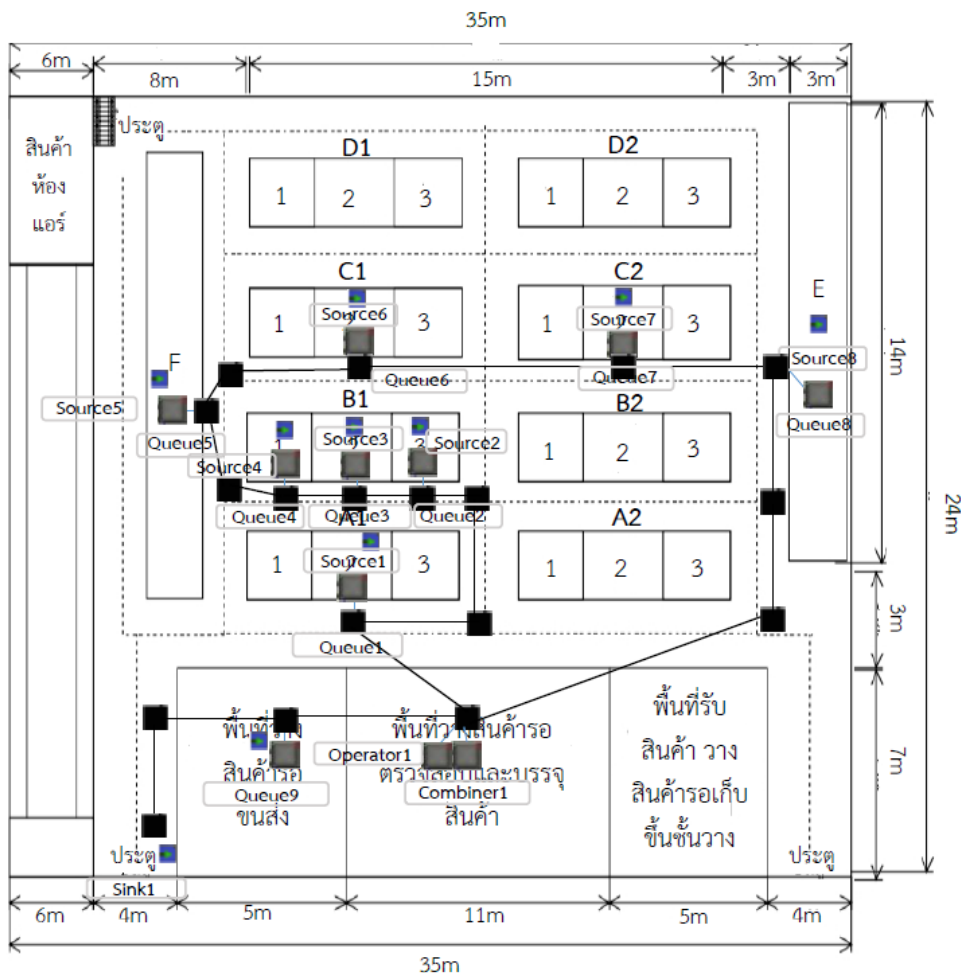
35m

6m 8m 15m 3m 3m

สินค้า ห้อง แอร์

ประตู

D1
1 2 3

D2
1 2 3

C1
1 Source6 3
Queue6

C2
1 Source7 3
Queue7

E
Source8
Queue8

14m

24m

F
Source5
Queue5

B1
1 Source3 3 Source2
Source4
Queue4 Queue3 Queue2

B2
1 2 3

A1
1 Source1 3
Queue1

A2
1 2 3

3m

7m

พื้นที่วาง สินค้ารอ ขนส่ง
Queue9

Operator1
พื้นที่วางสินค้ารอ ตรวจสอบและบรรจุ สินค้า
Combiner1

พื้นที่รับ สินค้า วาง สินค้ารอเก็บ ขึ้นชั้นวาง

ประตู
Sink1

ประตู

6m 4m 5m 11m 5m 4m

35m